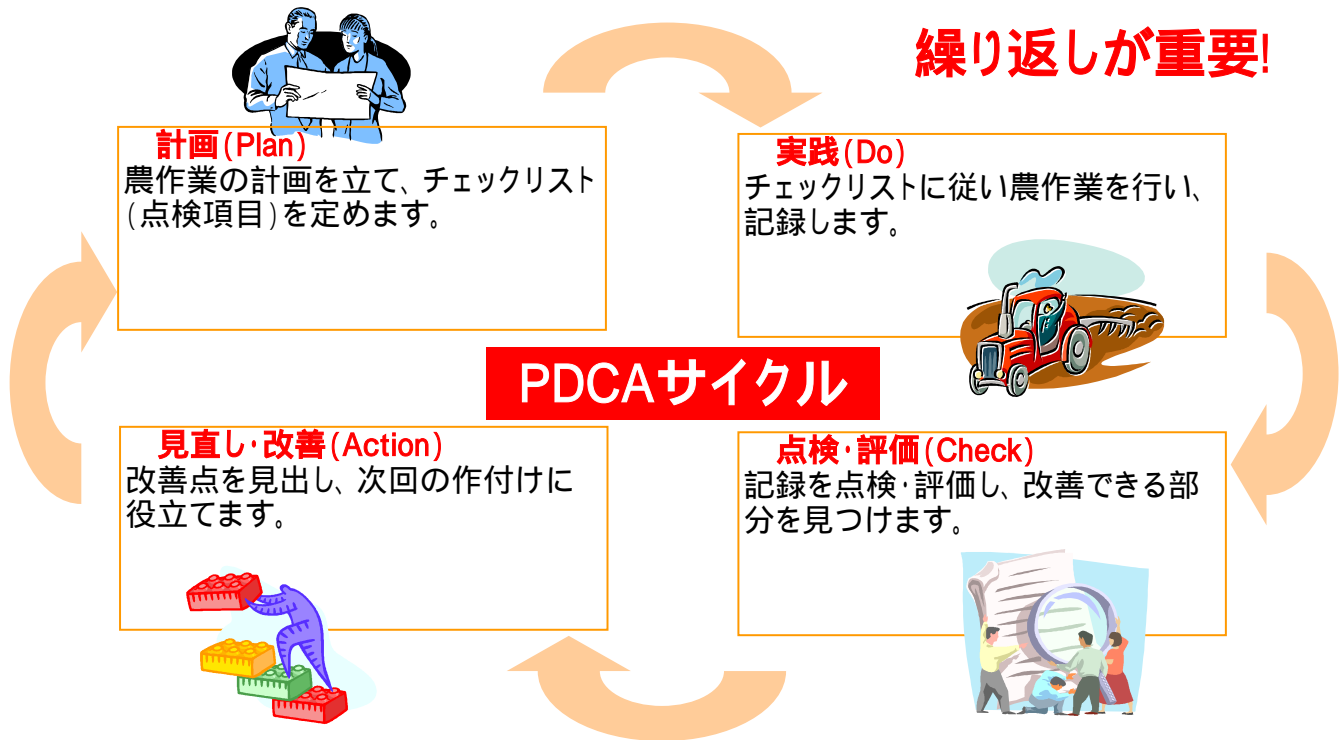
繰り返しが重要!

計画(Plan)
農作業の計画を立て、チェックリスト(点検項目)を定めます。

実践(Do)
チェックリストに従い農作業を行い、記録します。

PDCAサイクル

見直し・改善(Action)
改善点を見出し、次回の作付けに役立てます。

点検・評価(Check)
記録を点検・評価し、改善できる部分を見つけます。